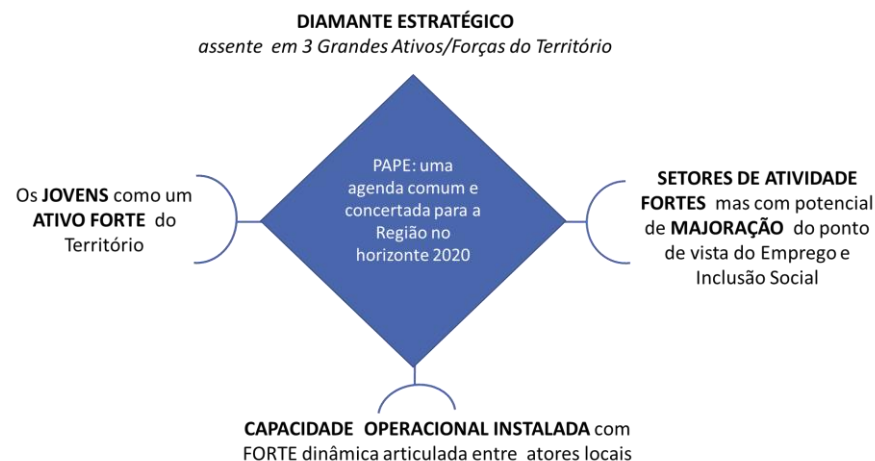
DIAMANTE ESTRATÉGICO
assente em 3 Grandes Ativos/Forças do Território

PAPE: uma agenda comum e concertada para a Região no horizonte 2020

Os JOVENS como um ATIVO FORTE do Território

SETORES DE ATIVIDADE FORTES mas com potencial de MAJORAÇÃO do ponto de vista do Emprego e Inclusão Social

CAPACIDADE OPERACIONAL INSTALADA com FORTE dinâmica articulada entre atores locais